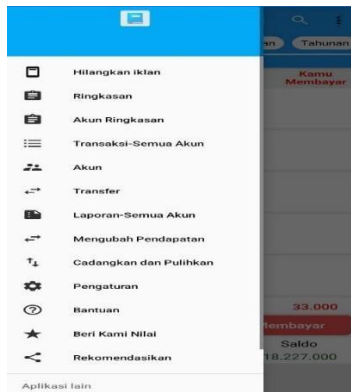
Hilangkan iklan
Ringkasan
Akun Ringkasan
Transaksi-Semua Akun
Akun
Transfer
Laporan-Semua Akun
Mengubah Pendapatan
Cadangkan dan Pulihkan
Pengaturan
Bantuan
Beri Kami Nilai
Rekomendasikan
Aplikasi lain

an
Tahunan
Kamu Membayar
33.000
Membayar
Saldo
18.227.000